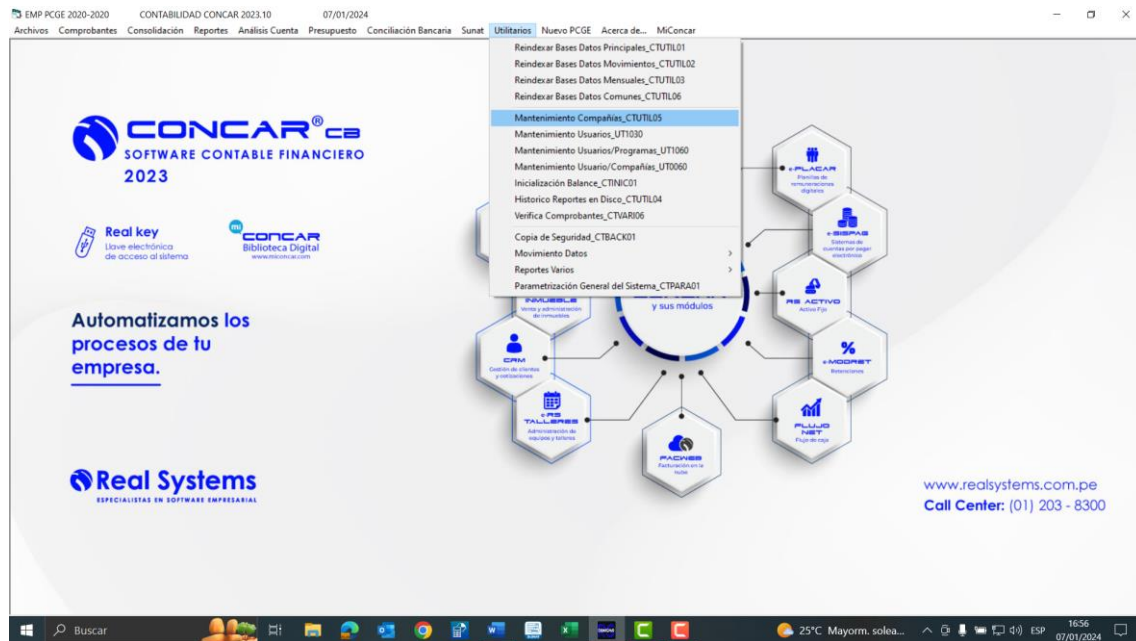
EMP PCGE 2020-2020 CONTABILIDAD CONCAR 2023.10 07/01/2024

Archivos Comprobantes Consolidación Reportes Análisis Cuenta Presupuesto Conciliación Bancaria Sunat Utilitarios Nuevo PCGE Acerca de... MiConcar

Reindexar Bases Datos Principales_CTUTIL01
Reindexar Bases Datos Movimientos_CTUTIL02
Reindexar Bases Datos Mensuales_CTUTIL03
Reindexar Bases Datos Comunes_CTUTIL06
Mantenimiento Compañías_CTUTIL05
Mantenimiento Usuarios_UT1030
Mantenimiento Usuarios/Programas_UT1060
Mantenimiento Usuario/Compañías_UT0060
Inicialización Balance_CTINIC01
Historico Reportes en Disco_CTUTIL04
Verifica Comprobantes_CTVARI06
Copia de Seguridad_CTBACK01
Movimiento Datos
Reportes Varios
Parametrización General del Sistema_CTPARA01

CONCAR® CB
SOFTWARE CONTABLE FINANCIERO
2023

Real key
Llave electrónica de acceso al sistema

mi CONCAR
Biblioteca Digital
www.miconcar.com

Automatizamos los procesos de tu empresa.

Real Systems
ESPECIALISTAS EN SOFTWARE EMPRESARIAL

e-PLACAR
Planillas de remuneraciones digitales

e-SISPAG
Sistemas de cuentas por pagar electrónico

RS ACTIVO
Activo Fijo

e-MOORET
Retenciones

FLUJO NET
Flujo de caja

FACWEB
Facturación en la nube

e-RS TALLERES
Administración de equipos y talleres

CRM
Gestión de clientes y cotizaciones

INMUEBLE
Venta y administración de inmuebles

y sus módulos

www.realsystems.com.pe
Call Center: (01) 203 - 8300

Buscar
25°C Mayorm. solea...
ESP
16:56
07/01/2024